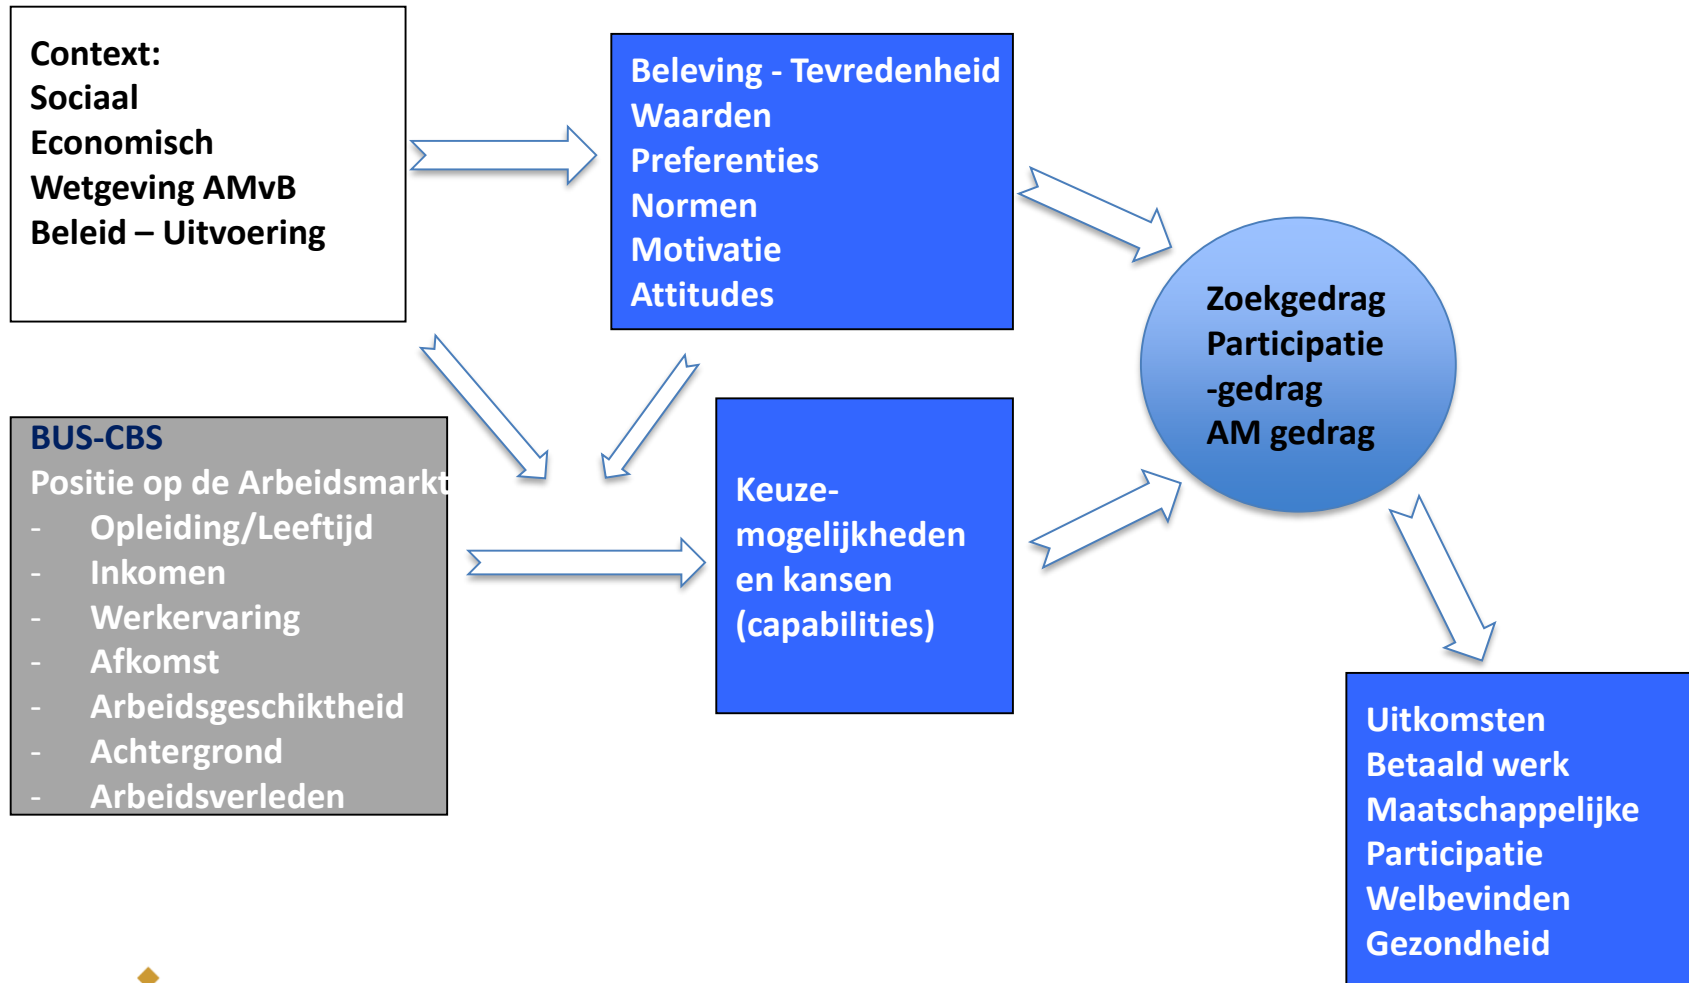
Context:
Sociaal
Economisch
Wetgeving AMvB
Beleid – Uitvoering

Beleving - Tevredenheid
Waarden
Preferenties
Normen
Motivatie
Attitudes

Zoekgedrag
Participatie
-gedrag
AM gedrag

BUS-CBS
Positie op de Arbeidsmarkt
- Opleiding/Leeftijd
- Inkomen
- Werkervaring
- Afkomst
- Arbeidsgeschiktheid
- Achtergrond
- Arbeidsverleden

Keuze-
mogelijkheden
en kansen
(capabilities)

Uitkomsten
Betaald werk
Maatschappelijke
Participatie
Welbevinden
Gezondheid